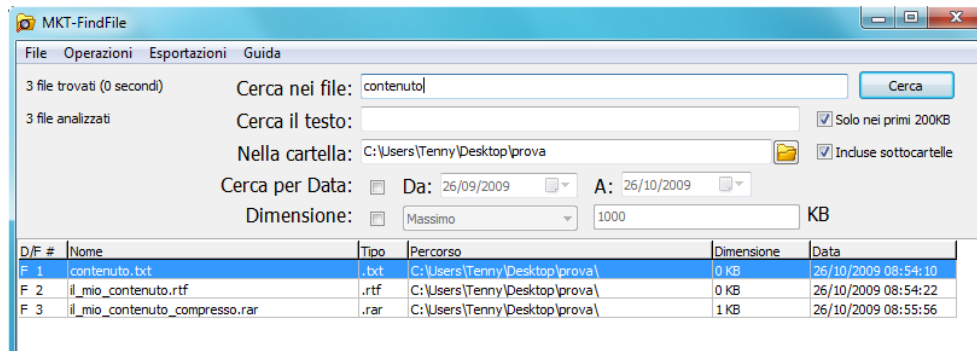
MKT-FindFile

File Operazioni Esportazioni Guida

3 file trovati (0 secondi)

3 file analizzati

Cerca nei file: contenuto

Cerca

Cerca il testo:

Solo nei primi 200KB

Nella cartella: C:\Users\Tenny\Desktop\prova

Incluse sottocartelle

Cerca per Data: Da: 26/09/2009 A: 26/10/2009

Dimensione: Massimo 1000 KB

| D/F # | Nome | Tipo | Percorso | Dimensione | Data |
|---|---|---|---|---|---|
| F 1 | contenuto.txt | .txt | C:\Users\Tenny\Desktop\prova\ | 0 KB | 26/10/2009 08:54:10 |
| F 2 | il_mio_contenuto.rtf | .rtf | C:\Users\Tenny\Desktop\prova\ | 0 KB | 26/10/2009 08:54:22 |
| F 3 | il_mio_contenuto_compresso.rar | .rar | C:\Users\Tenny\Desktop\prova\ | 1 KB | 26/10/2009 08:55:56 |